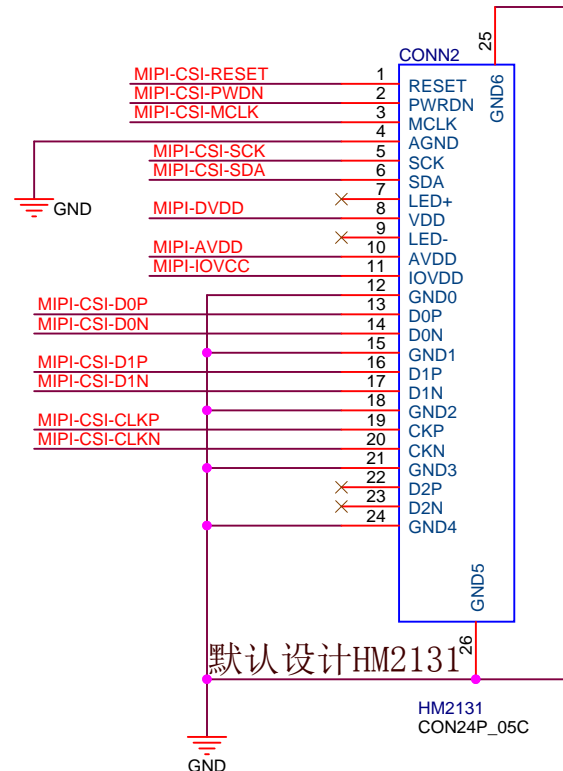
CONN2

25

GND6

MIPI-CSI-RESET 1 RESET
MIPI-CSI-PWDN 2 PWRDN
MIPI-CSI-MCLK 3 MCLK
4 AGND
MIPI-CSI-SCK 5 SCK
MIPI-CSI-SDA 6 SDA
GND
7 LED+
MIPI-DVDD 8 VDD
9 LED-
MIPI-AVDD 10 AVDD
MIPI-IOVCC 11 IOVDD
12 GND0
MIPI-CSI-D0P 13 D0P
MIPI-CSI-D0N 14 D0N
15 GND1
MIPI-CSI-D1P 16 D1P
MIPI-CSI-D1N 17 D1N
18 GND2
MIPI-CSI-CLKP 19 CKP
MIPI-CSI-CLKN 20 CKN
21 GND3
22 D2P
23 D2N
24 GND4

GND5

默认设计HM2131

26

HM2131
CON24P_05C

GND